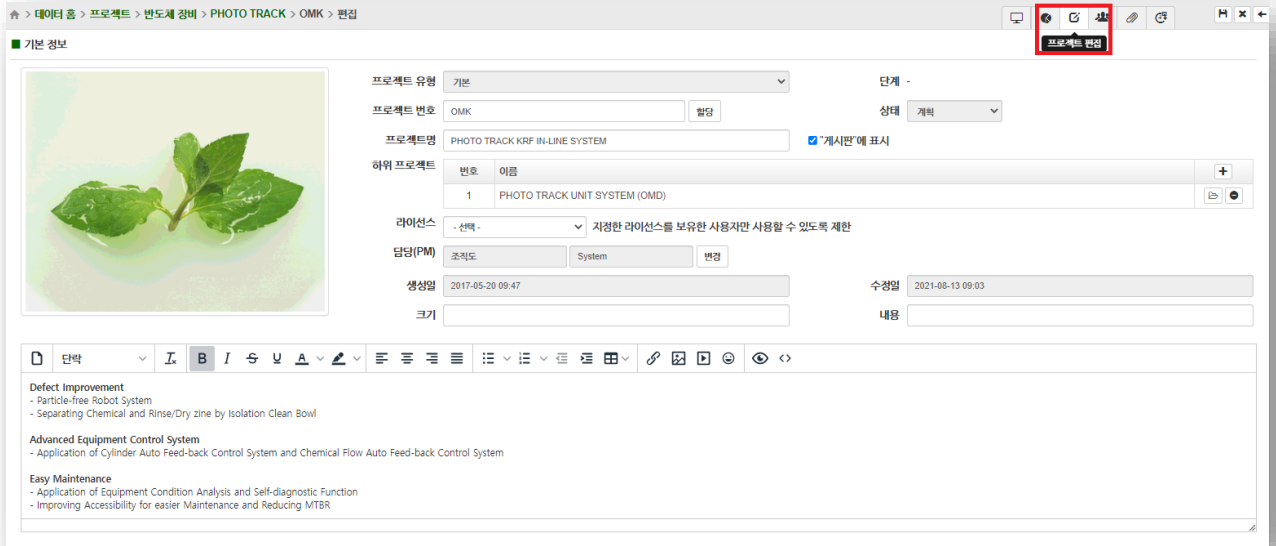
> 데이터 홈 > 프로젝트 > 반도체 장비 > PHOTO TRACK > OMK > 편집

프로젝트 편집

기본 정보

프로젝트 유형 기본

단계 -

프로젝트 번호 OMK 할당

상태 계획

프로젝트명 PHOTO TRACK KRF IN-LINE SYSTEM

"게시판"에 표시

하위 프로젝트

| 번호 | 이름 |
|---|---|
| 1 | PHOTO TRACK UNIT SYSTEM (OMD) |

라이선스 - 선택 - 지정한 라이선스를 보유한 사용자만 사용할 수 있도록 제한

담당(PM) 조직도 System 변경

생성일 2017-05-20 09:47

수정일 2021-08-13 09:03

크기

내용

단락

Defect Improvement
- Particle-free Robot System
- Separating Chemical and Rinse/Dry zine by Isolation Clean Bowl

Advanced Equipment Control System
- Application of Cylinder Auto Feed-back Control System and Chemical Flow Auto Feed-back Control System

Easy Maintenance
- Application of Equipment Condition Analysis and Self-diagnostic Function
- Improving Accessibility for easier Maintenance and Reducing MTBR